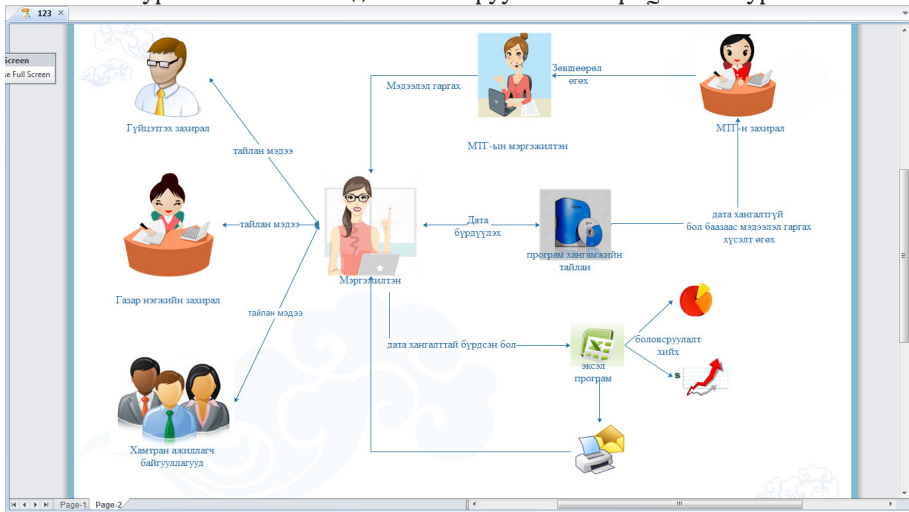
123 ×

Screen
e Full Screen

Гүйцэтгэх захирал

тайлан мэдээ

Мэдээлэл гаргах

Зөвшөөрөл өгөх

МТГ-ын мэргэжилтэн

МТГ-н захирал

тайлан мэдээ

Дата бүрдүүлэх

програм хангамжийн тайлан

дата хангалттүй бол баазаас мэдээлэл гаргах хүсэлт өгөх

Газар нэгжийн захирал

Мэргэжилтэн

тайлан мэдээ

дата хангалттай бүрдсэн бол

эксел програм

боловсруулалт хийх

$

Хамтран ажиллагч байгууллагууд

Page-1 Page-2